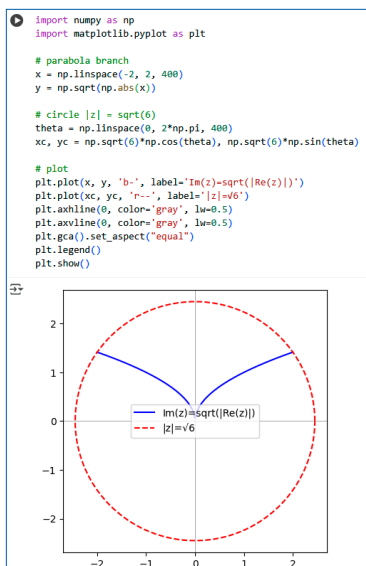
import numpy as np
import matplotlib.pyplot as plt

# parabola branch
x = np.linspace(-2, 2, 400)
y = np.sqrt(np.abs(x))

# circle |z| = sqrt(6)
theta = np.linspace(0, 2*np.pi, 400)
xc, yc = np.sqrt(6)*np.cos(theta), np.sqrt(6)*np.sin(theta)

# plot
plt.plot(x, y, 'b-', label='Im(z)=sqrt(|Re(z)|)')
plt.plot(xc, yc, 'r--', label='|z|=√6')
plt.axhline(0, color='gray', lw=0.5)
plt.axvline(0, color='gray', lw=0.5)
plt.gca().set_aspect("equal")
plt.legend()
plt.show()

2
1
0
−1
−2
Im(z)=sqrt(|Re(z)|)
|z|=√6
−2 −1 0 1 2